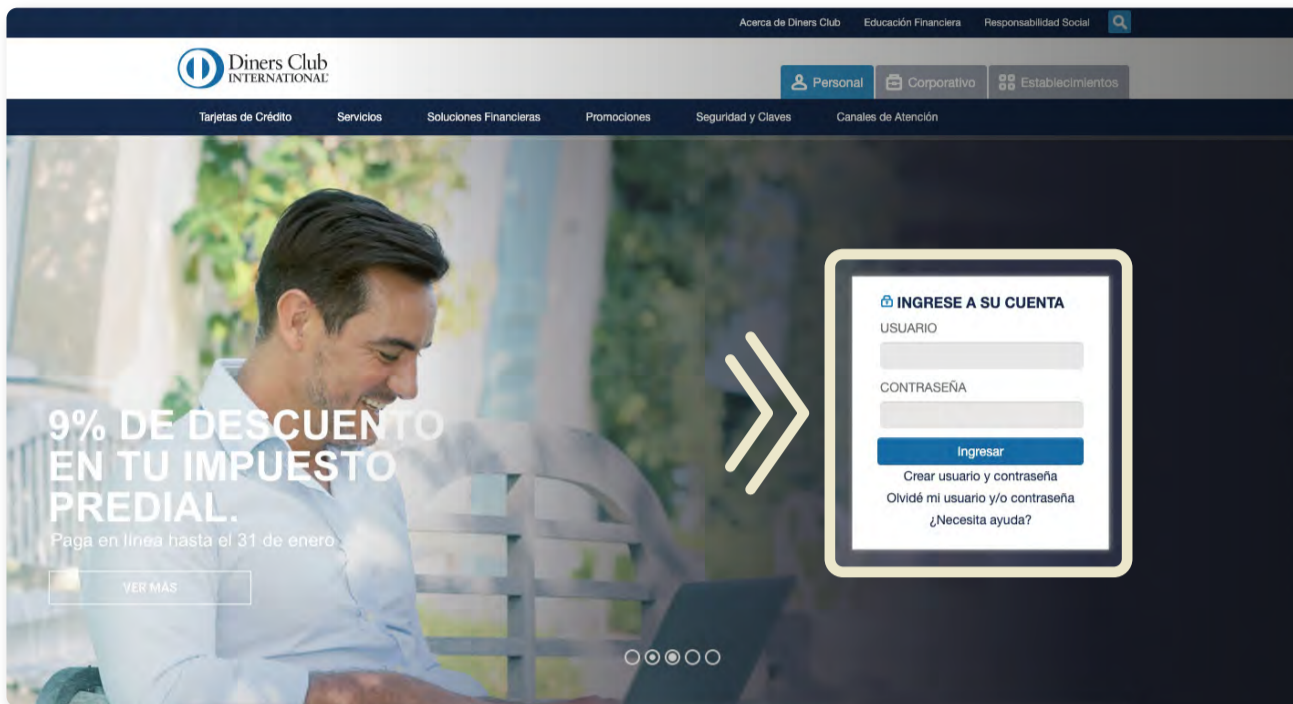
Acerca de Diners Club Educación Financiera Responsabilidad Social

Diners Club INTERNATIONAL

Personal Corporativo Establecimientos

Tarjetas de Crédito Servicios Soluciones Financieras Promociones Seguridad y Claves Canales de Atención

9% DE DESCUENTO EN TU IMPUESTO PREDIAL.

Paga en línea hasta el 31 de enero

VER MÁS

INGRESE A SU CUENTA

USUARIO

CONTRASEÑA

Ingresar

Crear usuario y contraseña

Olvidé mi usuario y/o contraseña

¿Necesita ayuda?